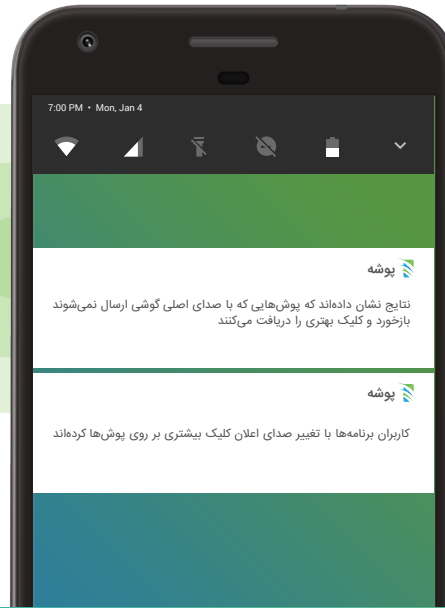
7:00 PM • Mon, Jan 4

پوشه

نتایج نشان داده‌اند که پوش‌هایی که با صدای اصلی گوشی ارسال نمی‌شوند بازخورد و کلیک بهتری را دریافت می‌کنند

پوشه

کاربران برنامه‌ها با تغییر صدای اعلان کلیک بیشتری بر روی پوش‌ها کرده‌اند